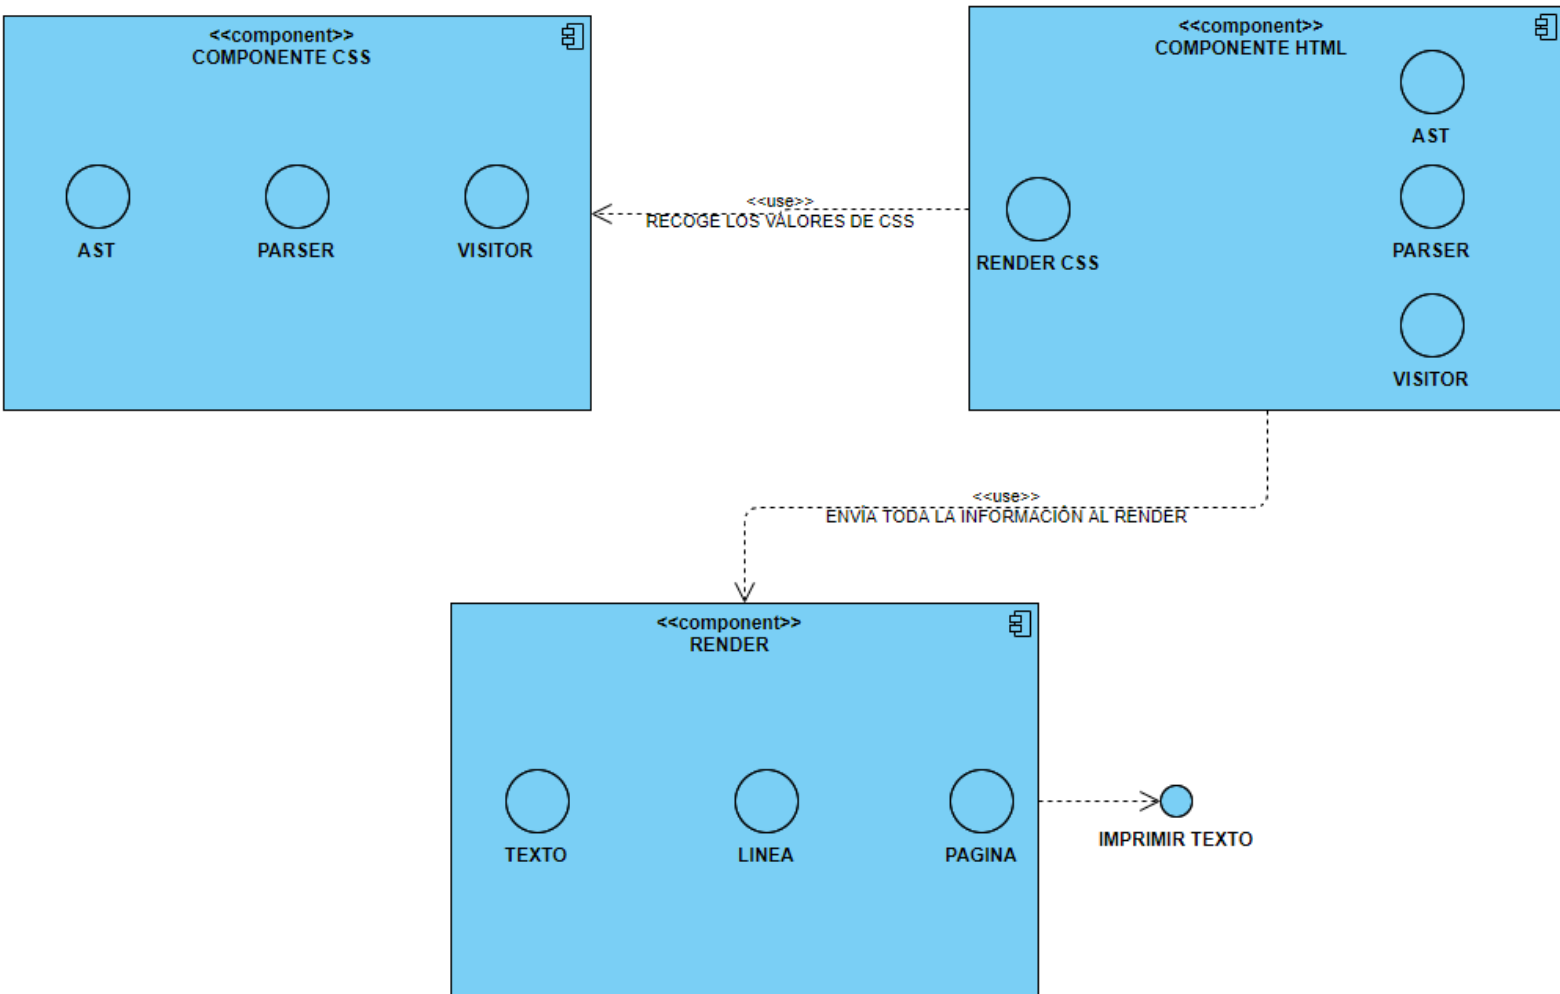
<<component>>
COMPONENTE CSS

AST

PARSER

VISITOR

<<use>>
RECOGE LOS VALORES DE CSS

<<component>>
COMPONENTE HTML

AST

RENDER CSS

PARSER

VISITOR

<<use>>
ENVIA TODA LA INFORMACIÓN AL RENDER

<<component>>
RENDER

TEXTO

LINEA

PAGINA

IMPRIMIR TEXTO